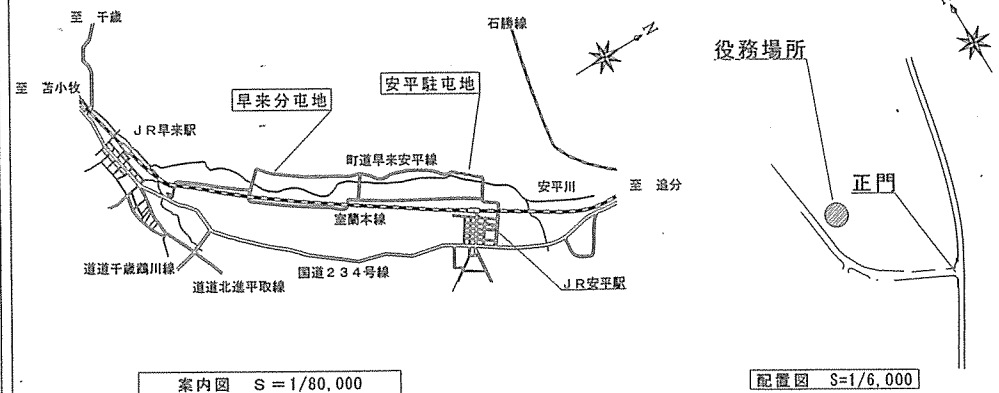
至 千歳

至 苫小牧

JR早来駅

早来分屯地

安平駐屯地

石勝線

町道早来安平線

安平川

至 追分

室蘭本線

道道千歳鵡川線

国道234号線

道道北進平取線

JR安平駅

N

案内図 S＝1/80,000

役務場所

正門

配置図 S=1/6,000